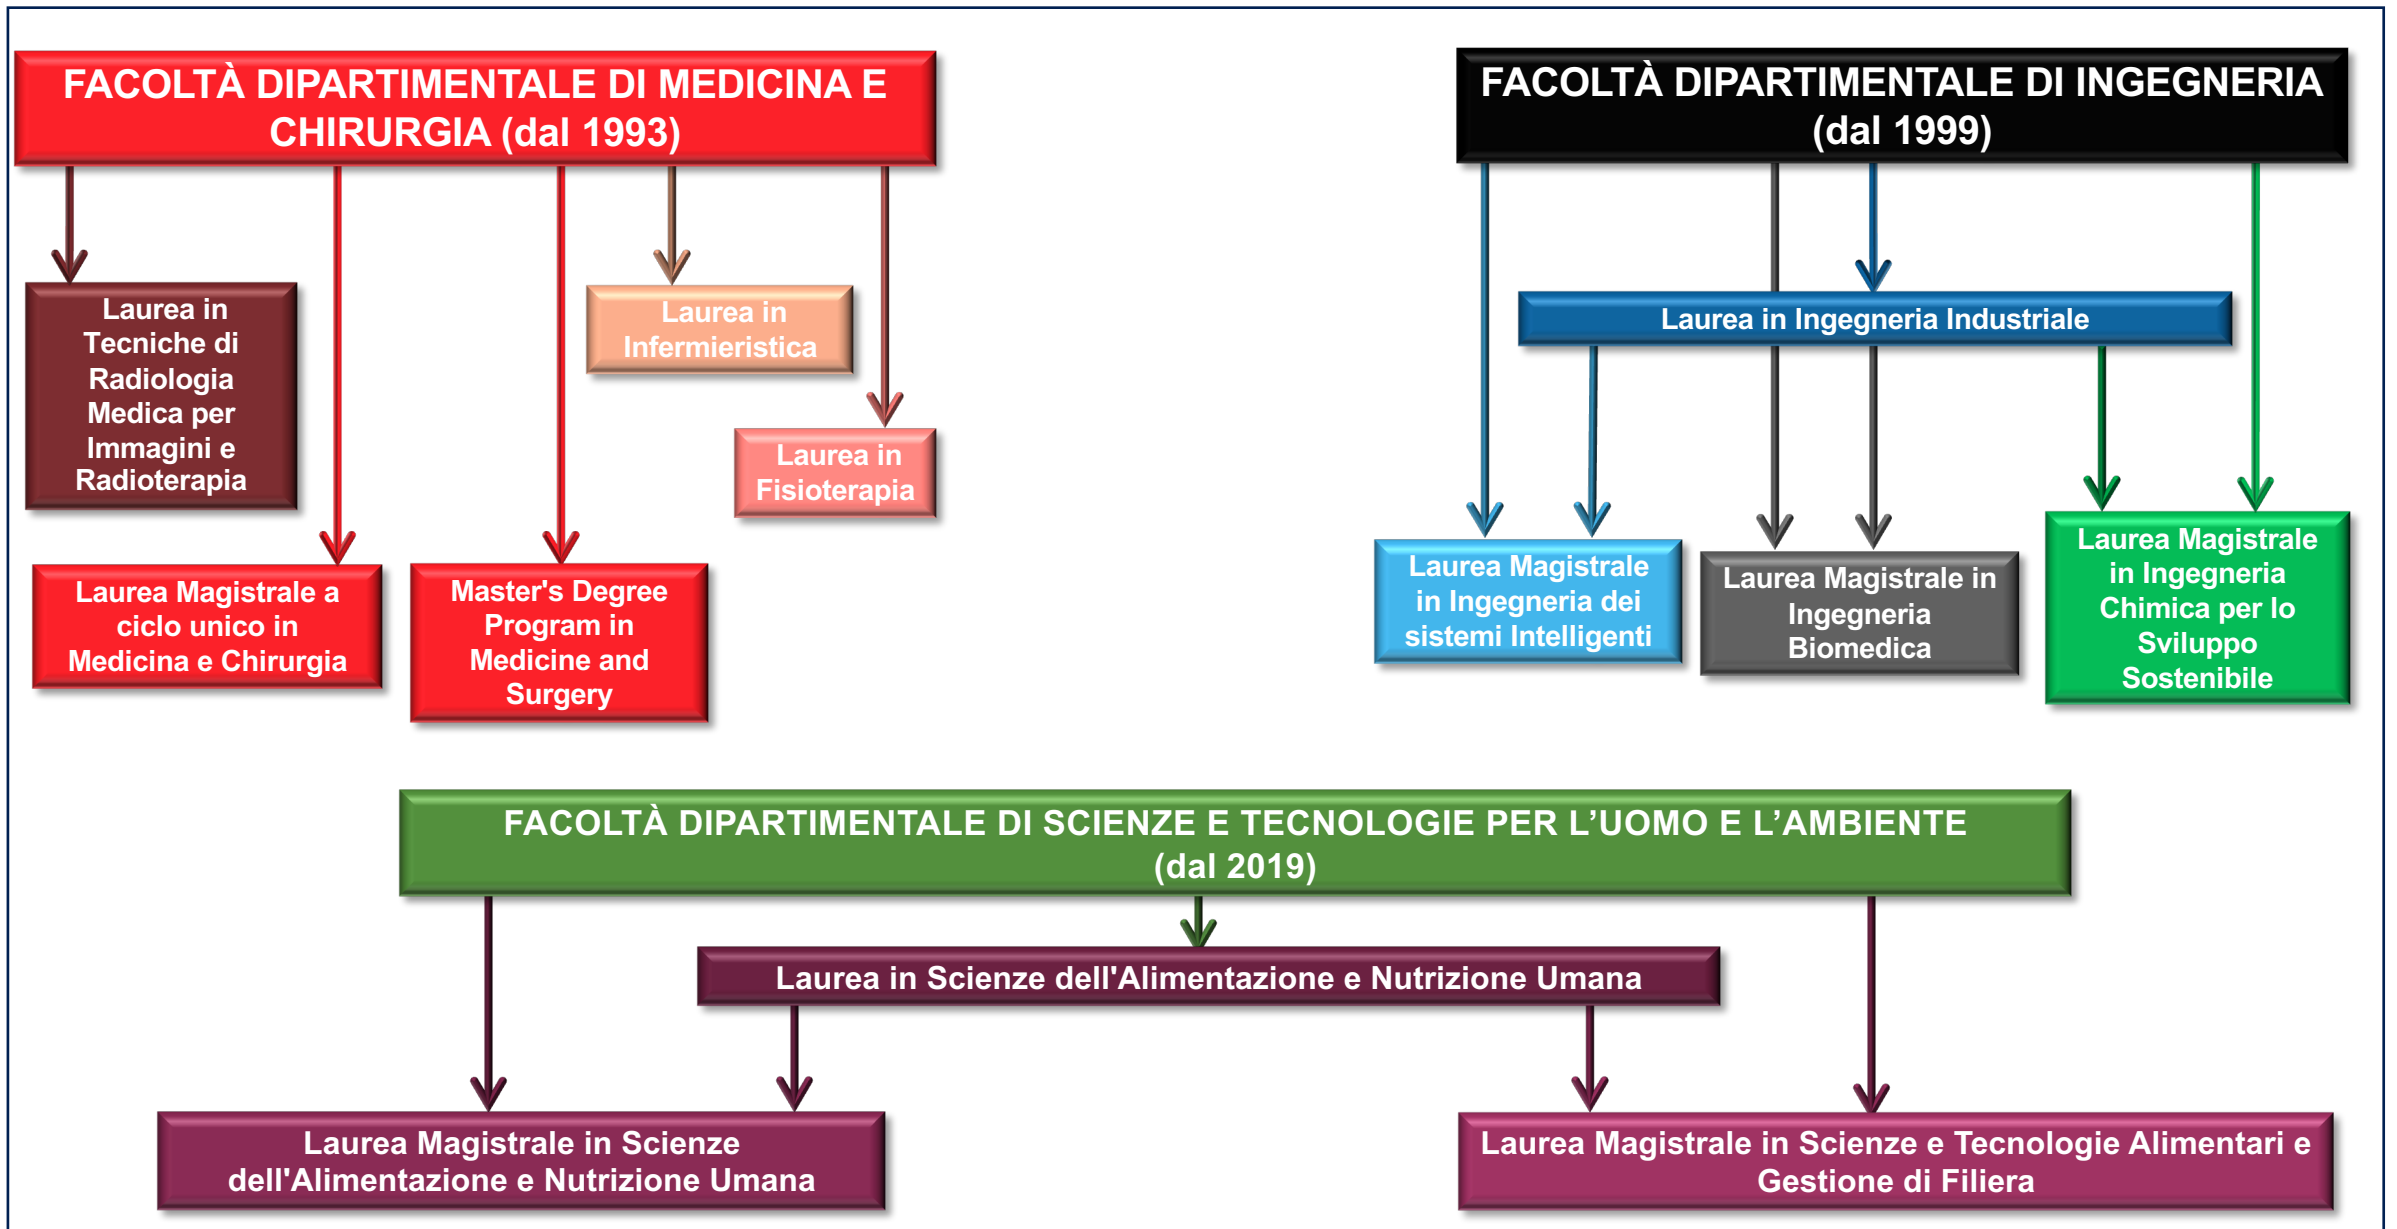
FACOLTÀ DIPARTIMENTALE DI MEDICINA E CHIRURGIA (dal 1993)

Laurea in Tecniche di Radiologia Medica per Immagini e Radioterapia

Laurea in Infermieristica

Laurea in Fisioterapia

Laurea Magistrale a ciclo unico in Medicina e Chirurgia

Master's Degree Program in Medicine and Surgery

FACOLTÀ DIPARTIMENTALE DI INGEGNERIA (dal 1999)

Laurea in Ingegneria Industriale

Laurea Magistrale in Ingegneria dei sistemi Intelligenti

Laurea Magistrale in Ingegneria Biomedica

Laurea Magistrale in Ingegneria Chimica per lo Sviluppo Sostenibile

FACOLTÀ DIPARTIMENTALE DI SCIENZE E TECNOLOGIE PER L'UOMO E L'AMBIENTE (dal 2019)

Laurea in Scienze dell'Alimentazione e Nutrizione Umana

Laurea Magistrale in Scienze dell'Alimentazione e Nutrizione Umana

Laurea Magistrale in Scienze e Tecnologie Alimentari e Gestione di Filiera